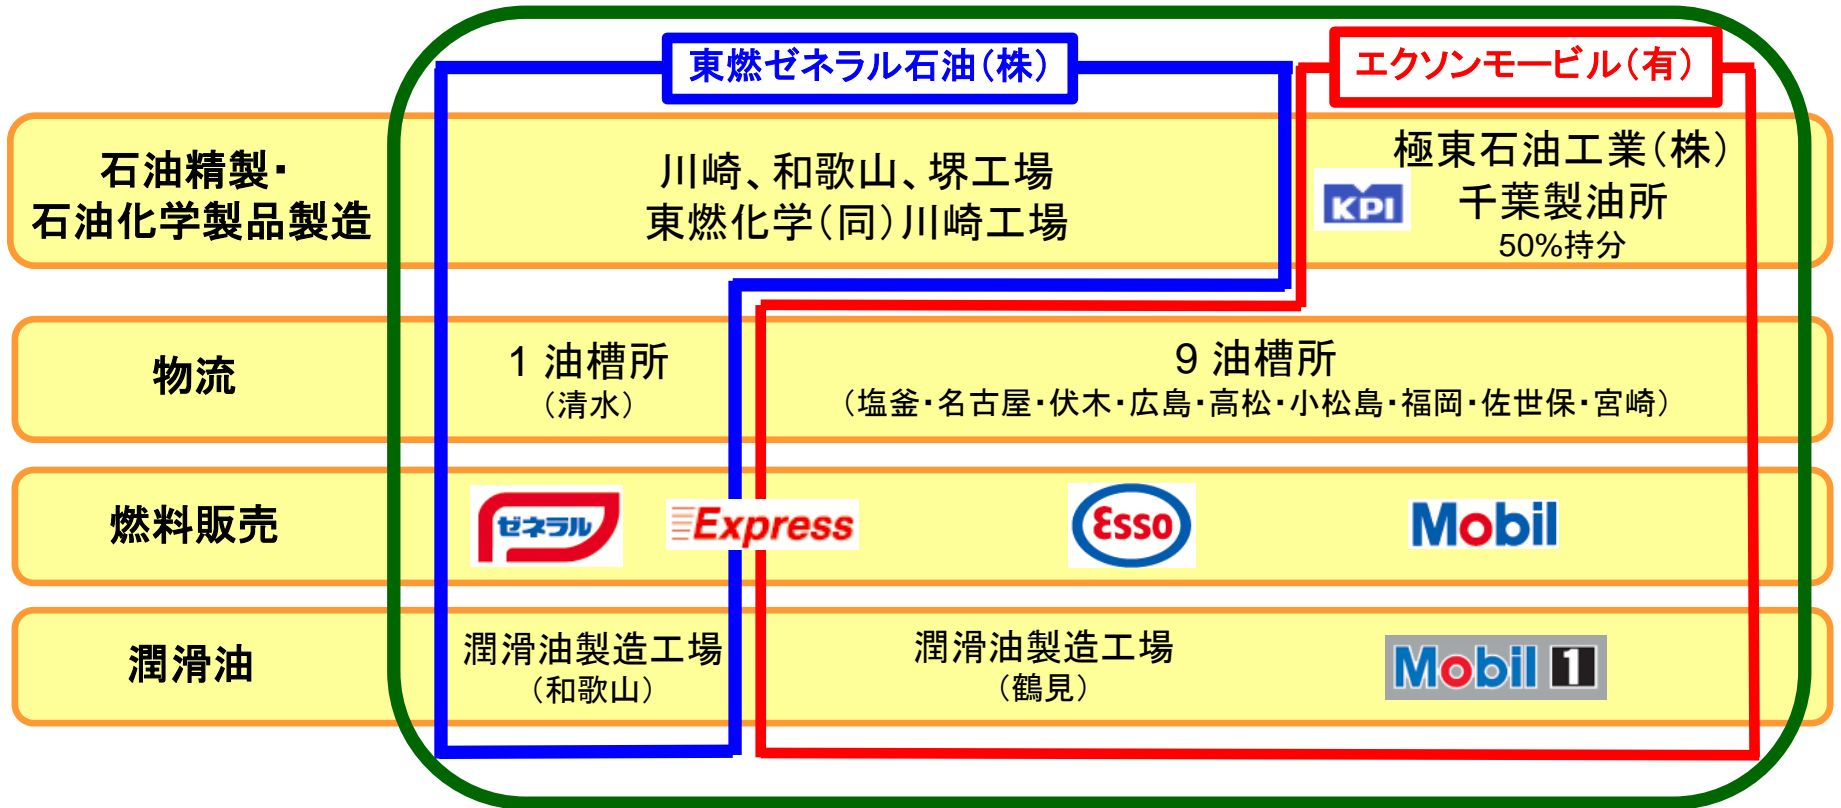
東燃ゼネラル石油(株)

エクソンモービル(有)

石油精製・石油化学製品製造

川崎、和歌山、堺工場
東燃化学(同)川崎工場

極東石油工業(株)
KPI
千葉製油所
50%持分

物流

1 油槽所
(清水)

9 油槽所
(塩釜・名古屋・伏木・広島・高松・小松島・福岡・佐世保・宮崎)

燃料販売

ゼネラル

Express

Esso

Mobil

潤滑油

潤滑油製造工場
(和歌山)

潤滑油製造工場
(鶴見)

Mobil 1